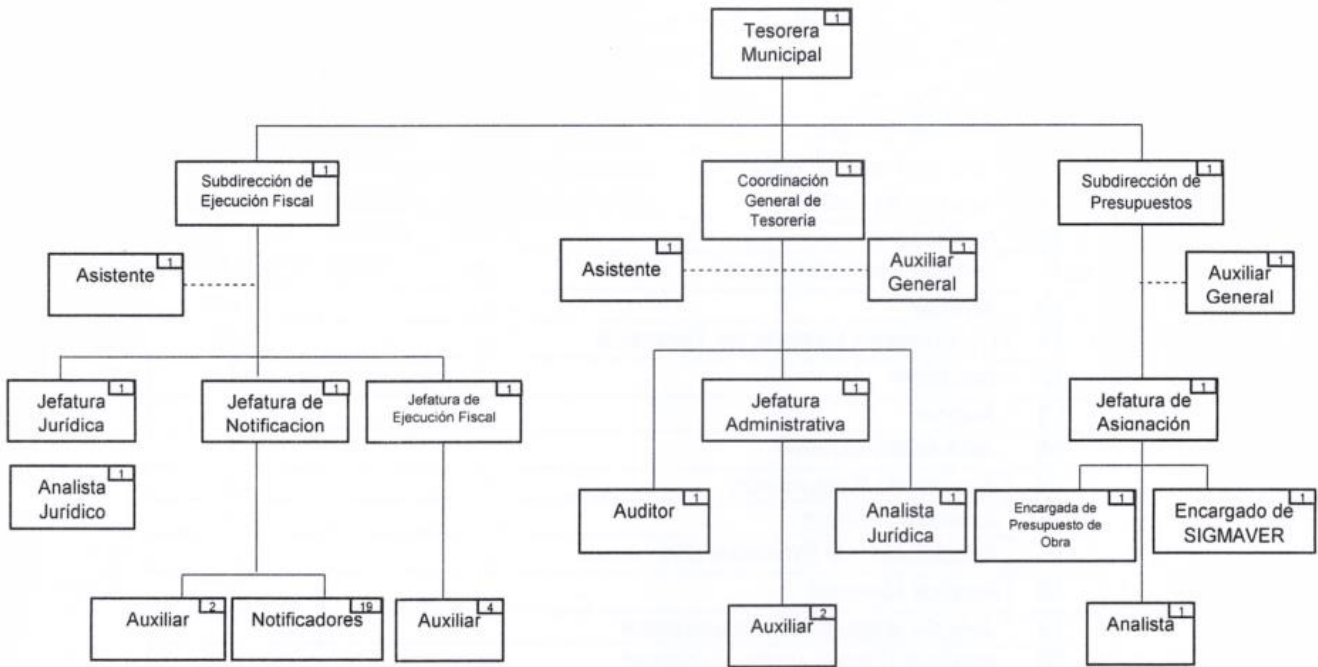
Tesorera Municipal 1

Subdirección de Ejecución Fiscal 1

Coordinación General de Tesorería 1

Subdirección de Presupuestos 1

Asistente 1

Asistente 1

Auxiliar General 1

Auxiliar General 1

Jefatura Jurídica 1

Jefatura de Notificacion 1

Jefatura de Ejecución Fiscal 1

Jefatura Administrativa 1

Jefatura de Asignación 1

Analista Jurídico 1

Auditor 1

Analista Jurídica 1

Encargada de Presupuesto de Obra 1

Encargado de SIGMAVER 1

Auxiliar 2

Notificadores 19

Auxiliar 4

Auxiliar 2

Analista 1